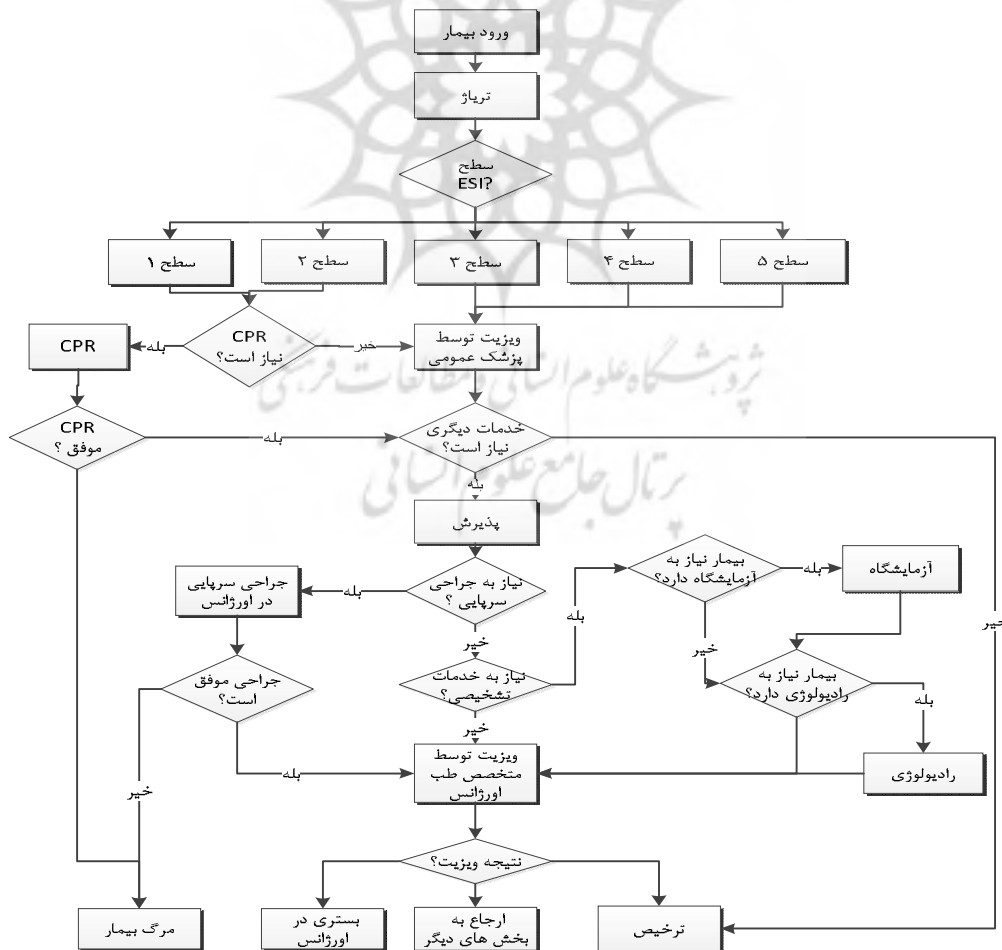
ورود بیمار

تریاژ

سطح ESI?

سطح ۱

سطح ۲

سطح ۳

سطح ۴

سطح ۵

CPR

بله

CPR نیاز است؟

خیر

ویزیت توسط پزشک عمومی

CPR موفق ؟

بله

خدمات دیگری نیاز است؟

بله

پذیرش

جراحی سرپایی در اورژانس

بله

نیاز به جراحی سرپایی ؟

خیر

نیاز به خدمات تشخیصی؟

بله

بیمار نیاز به آزمایشگاه دارد؟

بله

آزمایشگاه

خیر

بیمار نیاز به رادیولوژی دارد؟

بله

خیر

جراحی موفق است؟

خیر

بله

خیر

ویزیت توسط متخصص طب اورژانس

رادیولوژی

نتیجه ویزیت؟

مرگ بیمار

بستری در اورژانس

ارجاع به بخش های دیگر

ترخیص